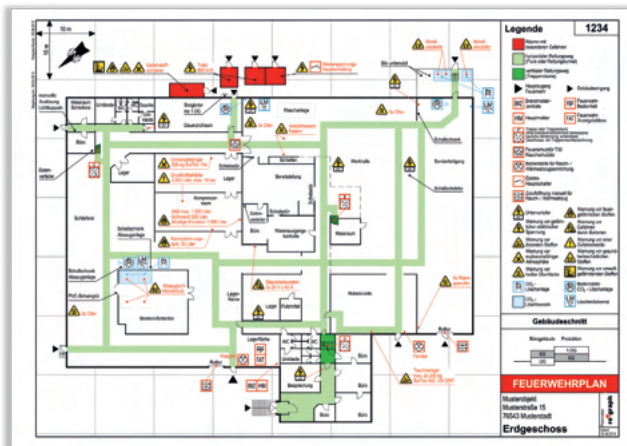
Legende

1234

10 m

Räume mit besonderen Gefahren

horizontaler Rettungsweg (Flure oder Rettungstunnel)

vertikaler Rettungsweg (Treppenräume)

Hauptzugang Feuerwehr

Gebäudezugang

Brandmelderzentrale

Feuerwehr-Bedienfeld

Feuerwehr-Anzeigetableau

Feuerwehrschlüsseldepot

Feuerwehraufzug

Feuerwehrzufahrt

Hauptschieber Gas

Hauptschalter Elektro

Löschwasser

Sprinklerzentrale

Wandhydrant

Gefahrstofflager

Warnung vor giftigen Stoffen

Warnung vor ätzenden Stoffen

Warnung vor explosionsgefährlichen Stoffen

Warnung vor brandfördernden Stoffen

Warnung vor radioaktiven Stoffen

Warnung vor elektrischer Spannung

Warnung vor Gasflaschen

Warnung vor feuergefährlichen Stoffen

Warnung vor biologischer Gefährdung

CO₂-Löschanlage

Löschwasserrückhaltung

Büro

Lager

Schleiferei

Werkstatt

Sonderfertigung

Bereitstellung

Kompressorraum

Rückgabe

Versand

Besprechung

Materiallager

Schaltschrank

Gebäudeschnitt

FEUERWEHRPLAN

Musterobjekt
Musterstraße 15
76543 Musterstadt

Erdgeschoss